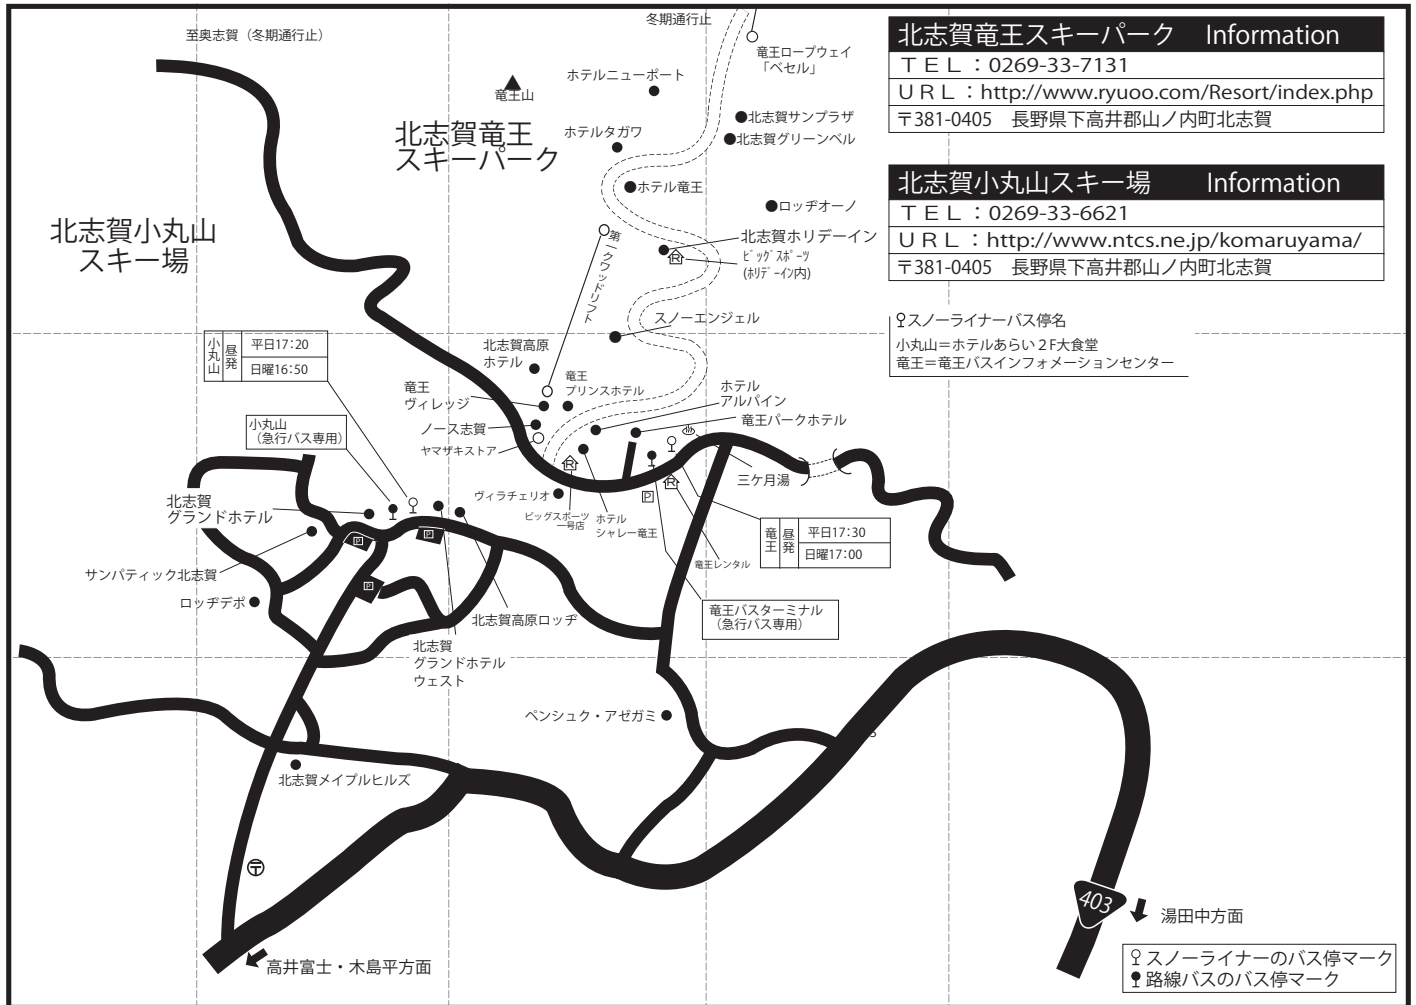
北志賀竜王スキーパーク　Information

ＴＥＬ：0269-33-7131

ＵＲＬ：http://www.ryuoo.com/Resort/index.php

〒381-0405　長野県下高井郡山ノ内町北志賀

北志賀小丸山スキー場　Information

ＴＥＬ：0269-33-6621

ＵＲＬ：http://www.ntcs.ne.jp/komaruyama/

〒381-0405　長野県下高井郡山ノ内町北志賀

至奥志賀（冬期通行止）

冬期通行止

竜王ロープウェイ「ベセル」

竜王山

ホテルニューポート

北志賀サンプラザ

北志賀グリーンベル

北志賀竜王スキーパーク

ホテルタガワ

ホテル竜王

ロッヂオーノ

北志賀小丸山スキー場

第一クワッドリフト

北志賀ホリデーイン

ビッグスポーツ（ホリデーイン内）

スノーエンジェル

スノーライナーバス停名

小丸山＝ホテルあらい２F大食堂

竜王＝竜王バスインフォメーションセンター

| 小丸山 | 昼発 | 平日17:20 |
|---|---|---|
| | | 日曜16:50 |

北志賀高原ホテル

竜王プリンスホテル

竜王ヴィレッジ

ホテルアルパイン

竜王パークホテル

小丸山（急行バス専用）

ノース志賀

ヤマザキストア

三ケ月湯

ヴィラチェリオ

北志賀グランドホテル

ビッグスポーツ一号店

ホテルシャレー竜王

| 竜王 | 昼発 | 平日17:30 |
|---|---|---|
| | | 日曜17:00 |

竜王レンタル

サンパティック北志賀

ロッヂデポ

北志賀高原ロッヂ

竜王バスターミナル（急行バス専用）

北志賀グランドホテルウェスト

ペンシュク・アゼガミ

北志賀メイプルヒルズ

403

湯田中方面

高井富士・木島平方面

スノーライナーのバス停マーク

路線バスのバス停マーク